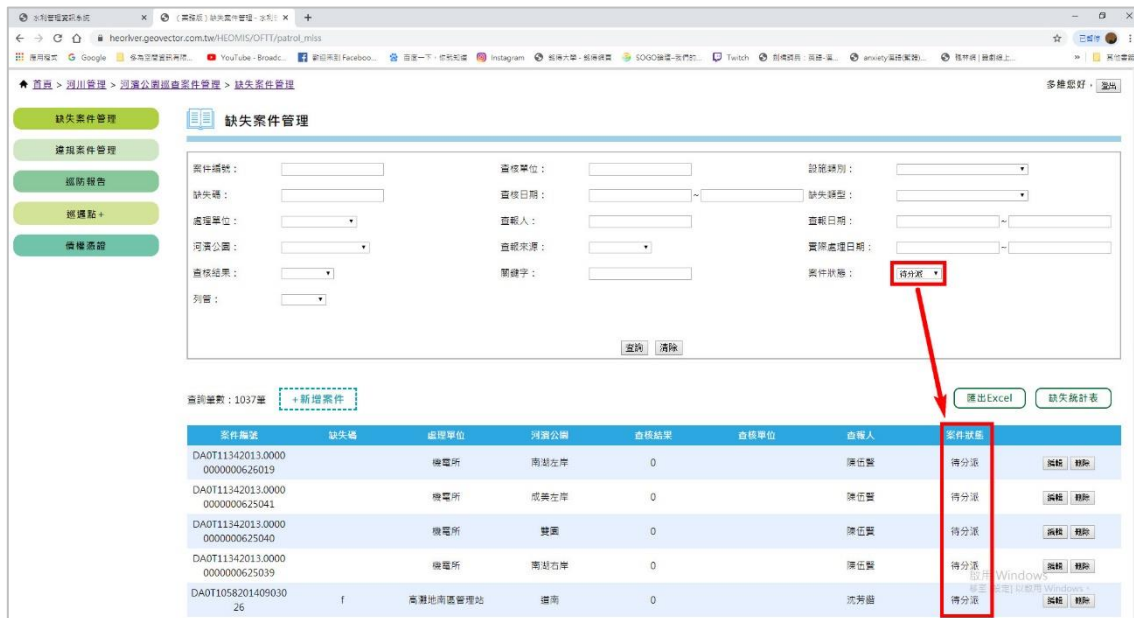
水利管理資訊系統 × (異務版) 缺失案件管理 - 水利 × +

heoriver.geovector.com.tw/HEOMIS/OFTT/patrol_miss

應用程式 Google YouTube - Broadc... Instagram Twitch anxiety

首頁 > 河川管理 > 河濱公園巡查案件管理 > 缺失案件管理

多維您好， 登出

缺失案件管理
違規案件管理
巡防報告
巡邏點+
標櫃憑證

缺失案件管理

案件編號：
查核單位：
設施類別：
缺失碼：
查核日期： ~
缺失類型：
處理單位：
查報人：
查報日期： ~
河濱公園：
查報來源：
實際處理日期： ~
查核結果：
關鍵字：
案件狀態： 待分派
列管：

查詢 清除

查詢筆數：1037筆 +新增案件

匯出Excel 缺失統計表

| 案件編號 | 缺失碼 | 處理單位 | 河濱公園 | 查核結果 | 查核單位 | 查報人 | 案件狀態 | |
|---|---|---|---|---|---|---|---|---|
| DA0T11342013.00000000000626019 | | 機電所 | 南湖左岸 | 0 | | 陳伍賢 | 待分派 | 編輯 刪除 |
| DA0T11342013.00000000000625041 | | 機電所 | 成美左岸 | 0 | | 陳伍賢 | 待分派 | 編輯 刪除 |
| DA0T11342013.00000000000625040 | | 機電所 | 雙園 | 0 | | 陳伍賢 | 待分派 | 編輯 刪除 |
| DA0T11342013.00000000000625039 | | 機電所 | 南湖右岸 | 0 | | 陳伍賢 | 待分派 | 編輯 刪除 |
| DA0T105820140903026 | f | 高灘地南區管理站 | 道南 | 0 | | 洪芳苗 | 待分派 | 編輯 刪除 |

啟用 Windows
移至 [設定] 以啟用 Windows。